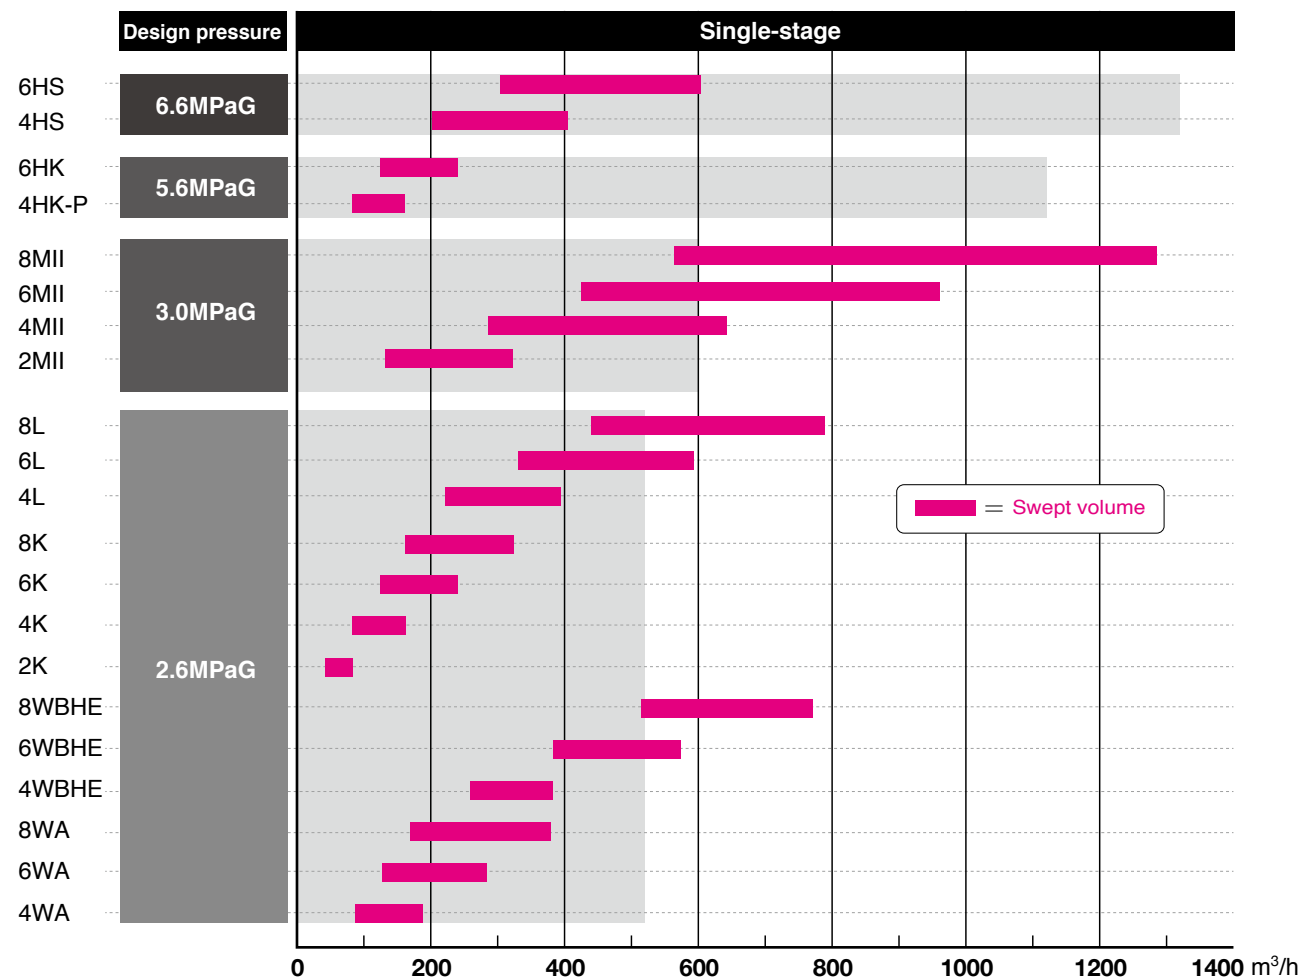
Design pressure

Single-stage

6HS
4HS
6.6MPaG

6HK
4HK-P
5.6MPaG

8MII
6MII
4MII
2MII
3.0MPaG

8L
6L
4L
8K
6K
4K
2K
8WBHE
6WBHE
4WBHE
8WA
6WA
4WA
2.6MPaG

= Swept volume

0 200 400 600 800 1000 1200 1400 m$^3$/h